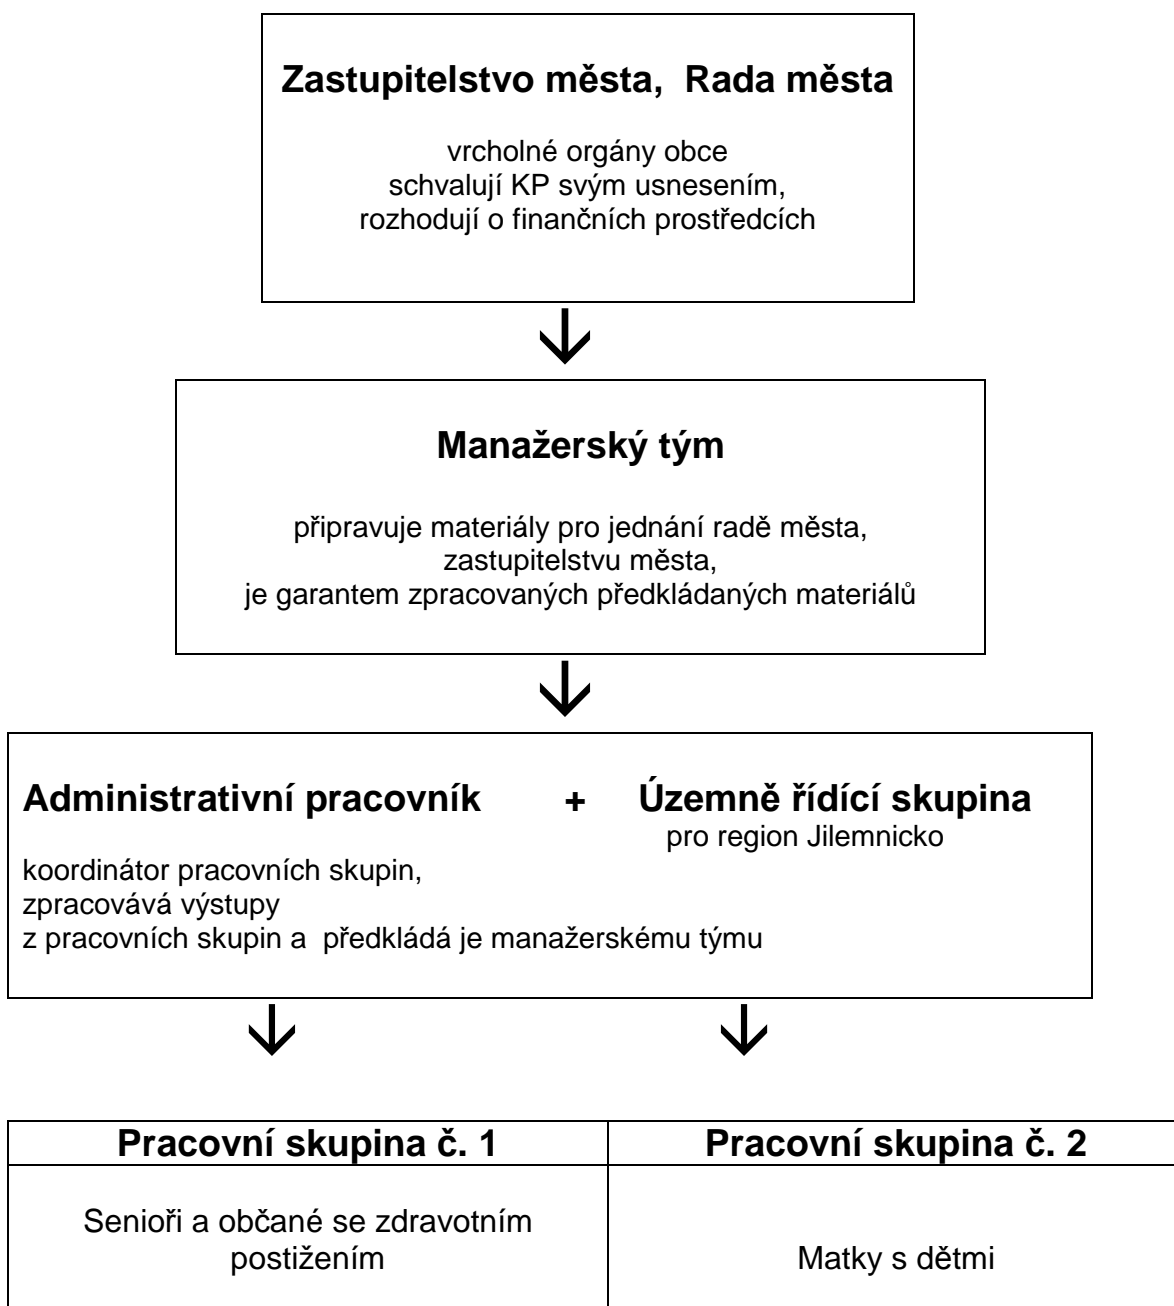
Zastupitelstvo města, Rada města

vrcholné orgány obce
schvalují KP svým usnesením,
rozhodují o finančních prostředcích

Manažerský tým

připravuje materiály pro jednání radě města,
zastupitelstvu města,
je garantem zpracovaných předkládaných materiálů

Administrativní pracovník + Územně řídící skupina
pro region Jilemnicko

koordinátor pracovních skupin,
zpracovává výstupy
z pracovních skupin a předkládá je manažerskému týmu

| Pracovní skupina č. 1 | Pracovní skupina č. 2 |
|---|---|
| Senioři a občané se zdravotním postižením | Matky s dětmi |